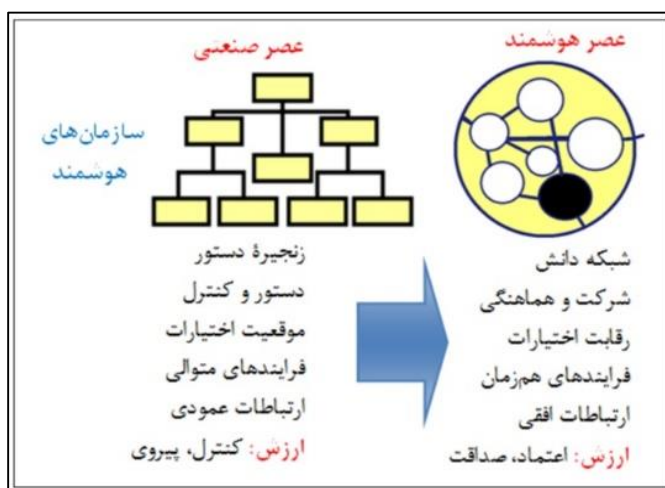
عصر هوشمند

عصر صنعتی

سازمان‌های هوشمند

زنجیرهٔ دستور
دستور و کنترل
موقعیت اختیارات
فرایندهای متوالی
ارتباطات عمودی
ارزش: کنترل، پیروی

شبکه دانش
شرکت و هماهنگی
رقابت اختیارات
فرایندهای هم‌زمان
ارتباطات افقی
ارزش: اعتماد، صداقت